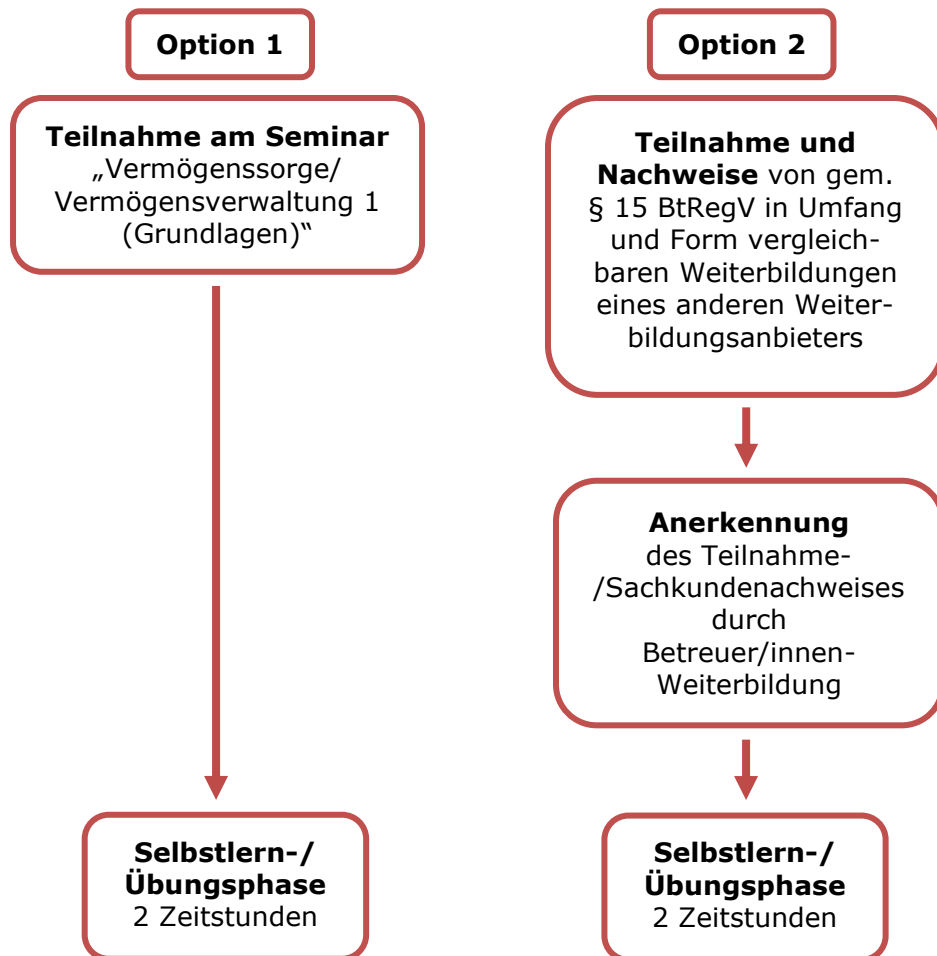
Option 1

Teilnahme am Seminar „Vermögenssorge/ Vermögensverwaltung 1 (Grundlagen)“

Selbstlern-/ Übungsphase 2 Zeitstunden

Option 2

Teilnahme und Nachweise von gem. § 15 BtRegV in Umfang und Form vergleichbaren Weiterbildungen eines anderen Weiterbildungsanbieters

Anerkennung des Teilnahme- /Sachkundenachweises durch Betreuer/innen-Weiterbildung

Selbstlern-/ Übungsphase 2 Zeitstunden